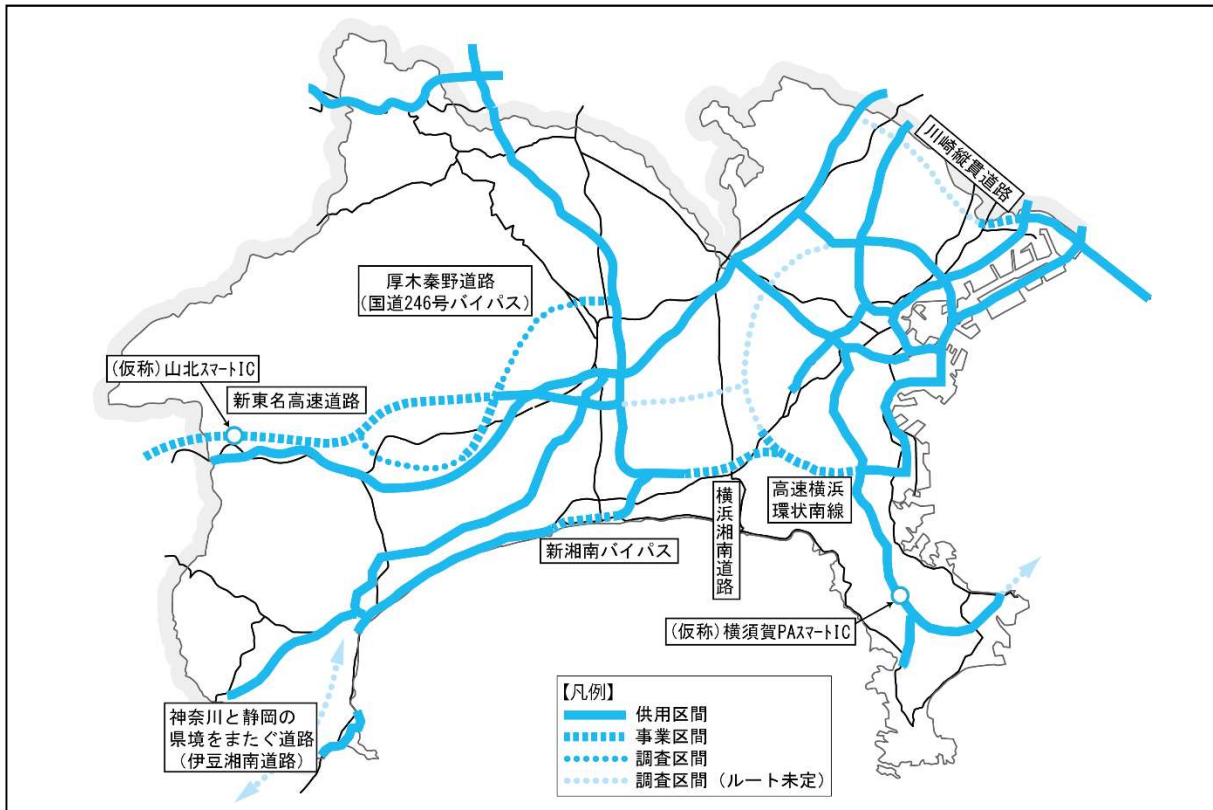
川崎縦貫道路

厚木秦野道路
(国道246号バイパス)

(仮称)山北スマートIC

新東名高速道路

横浜湘南道路

高速横浜環状南線

新湘南バイパス

(仮称)横須賀PAスマートIC

【凡例】
供用区間
事業区間
調査区間
調査区間(ルート未定)

神奈川と静岡の県境をまたぐ道路
(伊豆湘南道路)